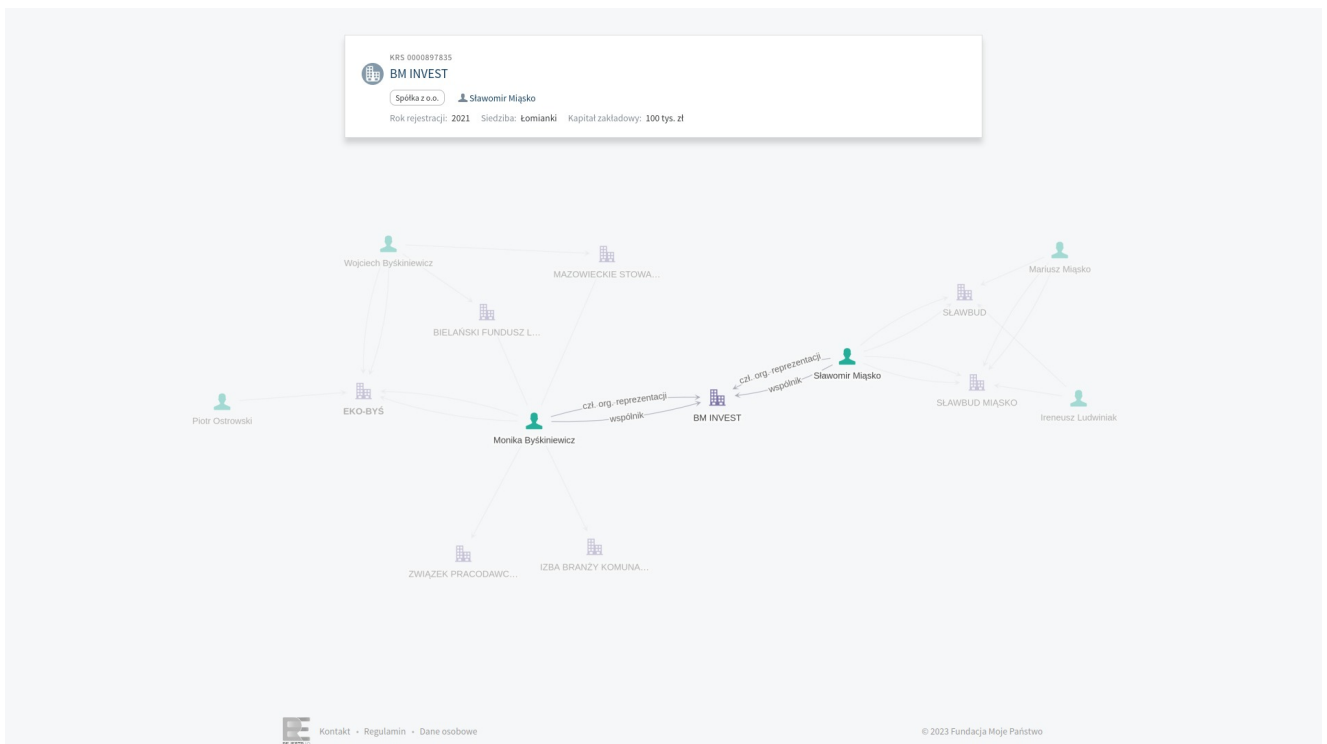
KRS 0000897835
BM INVEST
Spółka z o.o.
Sławomir Miąsko
Rok rejestracji: 2021 Siedziba: Łomianki Kapitał zakładowy: 100 tys. zł

Wojciech Byśkiniewicz
MAZOWIECKIE STOWA...
BIELAŃSKI FUNDUSZ L...
Mariusz Miąsko
SŁAWBUD
czł. org. reprezentacji
wspólnik
Sławomir Miąsko
Piotr Ostrowski
EKO-BYŚ
czł. org. reprezentacji
wspólnik
BM INVEST
SŁAWBUD MIĄSKO
Ireneusz Ludwiniak
Monika Byśkiniewicz
ZWIĄZEK PRACODAWC...
IZBA BRANŻY KOMUNA...

Kontakt • Regulamin • Dane osobowe
© 2023 Fundacja Moje Państwo